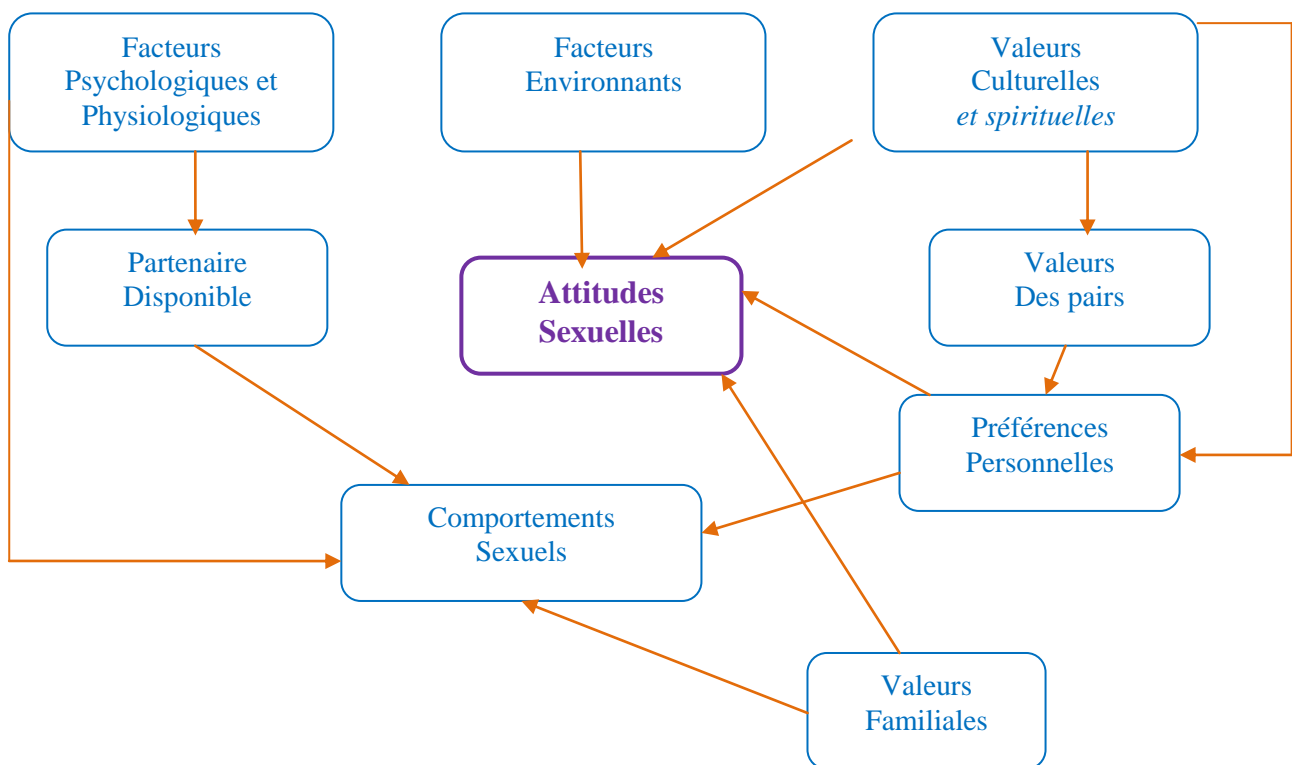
Facteurs Psychologiques et Physiologiques

Facteurs Environnants

Valeurs Culturelles *et spirituelles*

Partenaire Disponible

Attitudes Sexuelles

Valeurs Des pairs

Préférences Personnelles

Comportements Sexuels

Valeurs Familiales